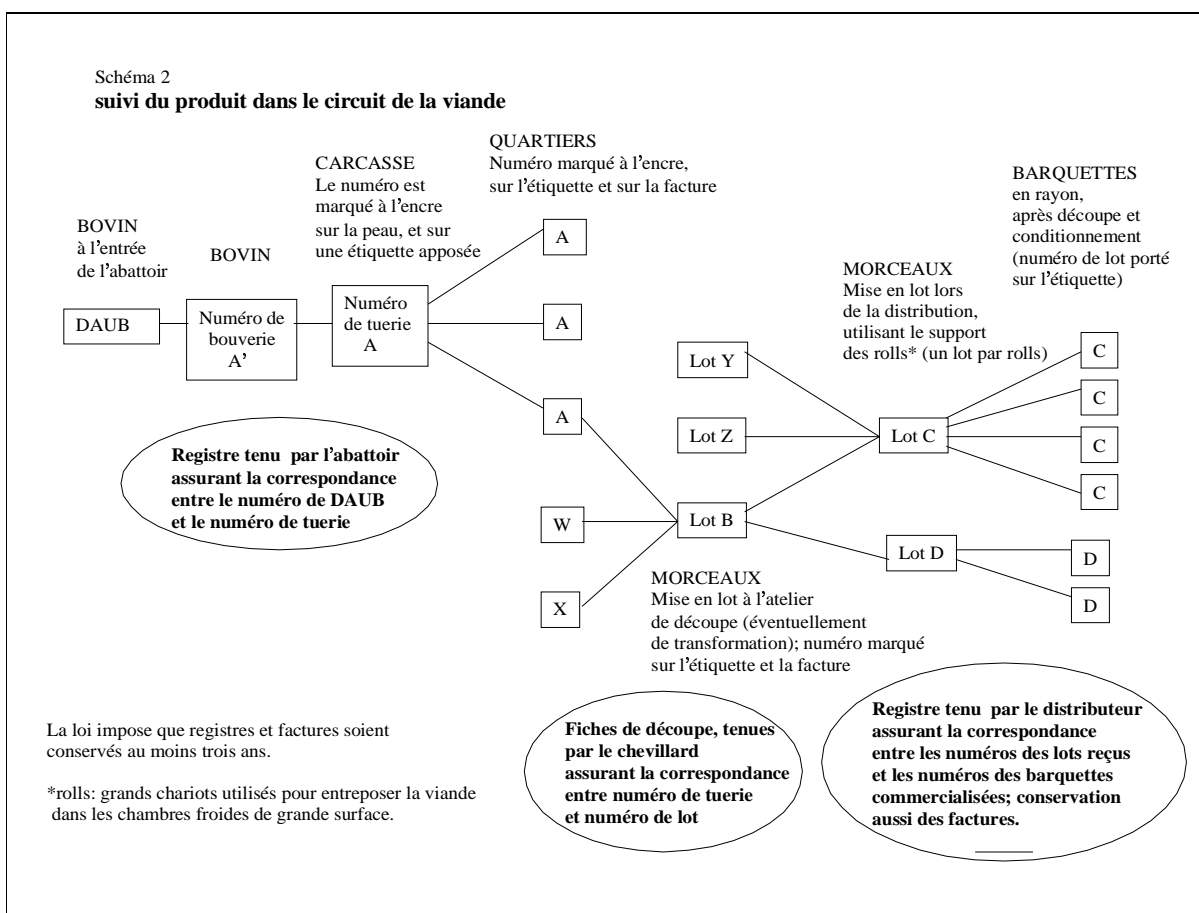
Schéma 2
**suivi du produit dans le circuit de la viande**

BOVIN
à l'entrée de l'abattoir

DAUB

BOVIN

Numéro de bouverie A'

CARCASSE
Le numéro est marqué à l'encre sur la peau, et sur une étiquette apposée

Numéro de tuerie A

QUARTIERS
Numéro marqué à l'encre, sur l'étiquette et sur la facture

A

A

A

Registre tenu par l'abattoir assurant la correspondance entre le numéro de DAUB et le numéro de tuerie

W

X

Lot B

MORCEAUX
Mise en lot à l'atelier de découpe (éventuellement de transformation); numéro marqué sur l'étiquette et la facture

Lot Y

Lot Z

MORCEAUX
Mise en lot lors de la distribution, utilisant le support des rolls* (un lot par rolls)

Lot C

BARQUETTES
en rayon, après découpe et conditionnement (numéro de lot porté sur l'étiquette)

C

C

C

C

Lot D

D

D

La loi impose que registres et factures soient conservés au moins trois ans.

*rolls: grands chariots utilisés pour entreposer la viande dans les chambres froides de grande surface.

Fiches de découpe, tenues par le chevillard assurant la correspondance entre numéro de tuerie et numéro de lot

Registre tenu par le distributeur assurant la correspondance entre les numéros des lots reçus et les numéros des barquettes commercialisées; conservation aussi des factures.